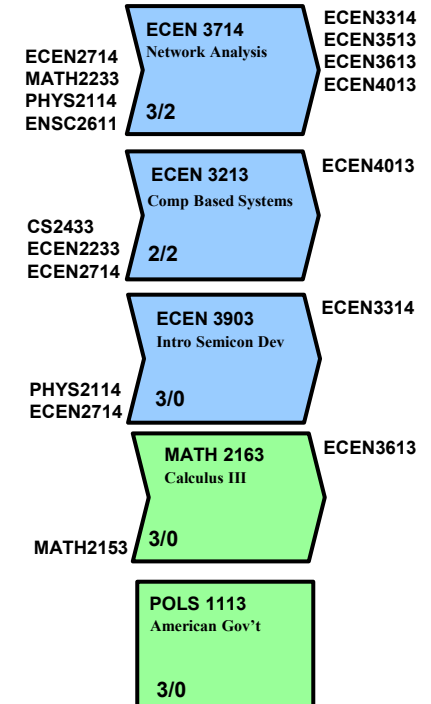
ECEN 3714
Network Analysis
3/2

ECEN2714
MATH2233
PHYS2114
ENSC2611

ECEN3314
ECEN3513
ECEN3613
ECEN4013

ECEN 3213
Comp Based Systems
2/2

CS2433
ECEN2233
ECEN2714

ECEN4013

ECEN 3903
Intro Semicon Dev
3/0

PHYS2114
ECEN2714

ECEN3314

MATH 2163
Calculus III
3/0

MATH2153

ECEN3613

POLS 1113
American Gov't
3/0